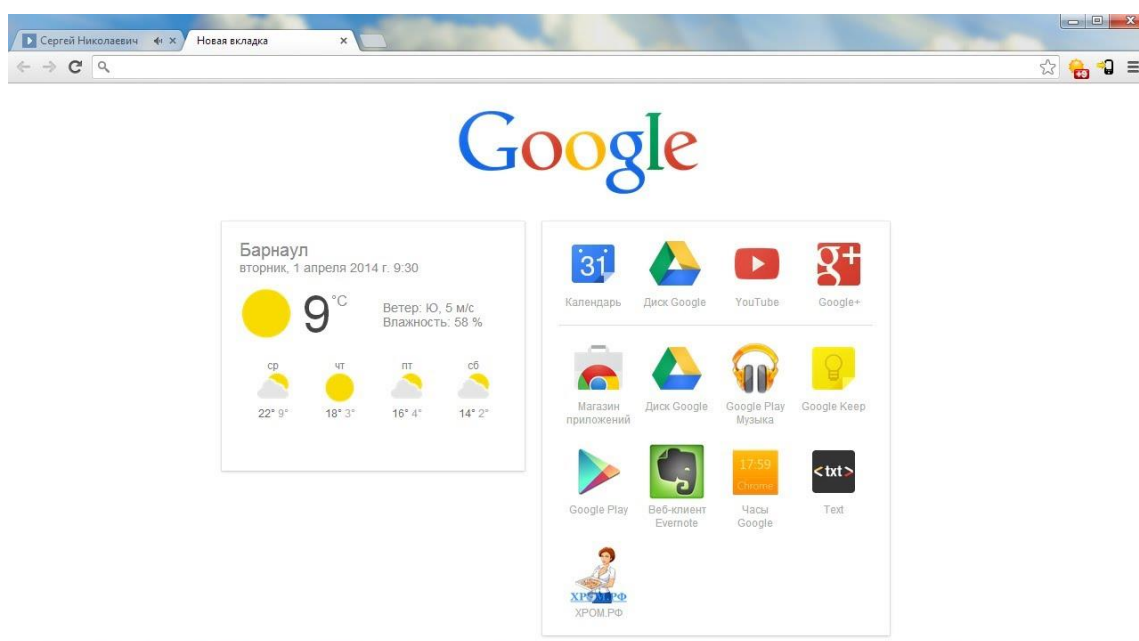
Сергей Николаевич
Новая вкладка

Google

Барнаул
вторник, 1 апреля 2014 г. 9:30

9 °C

Ветер: Ю, 5 м/с
Влажность: 58 %

ср
22° 9°

чт
18° 3°

пт
16° 4°

сб
14° 2°

31
Календарь

Диск Google

YouTube

Google+

Магазин приложений

Диск Google

Google Play Музыка

Google Keep

Google Play

Веб-клиент Evernote

17:59
Chrome
Часы Google

<txt>
Text

ХРОМ.РФ
ХРОМ.РФ